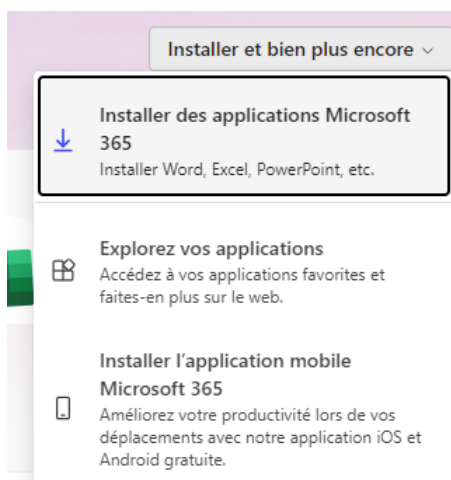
Installer et bien plus encore ⌄

Installer des applications Microsoft 365
Installer Word, Excel, PowerPoint, etc.

Explorez vos applications
Accédez à vos applications favorites et faites-en plus sur le web.

Installer l'application mobile Microsoft 365
Améliorez votre productivité lors de vos déplacements avec notre application iOS et Android gratuite.